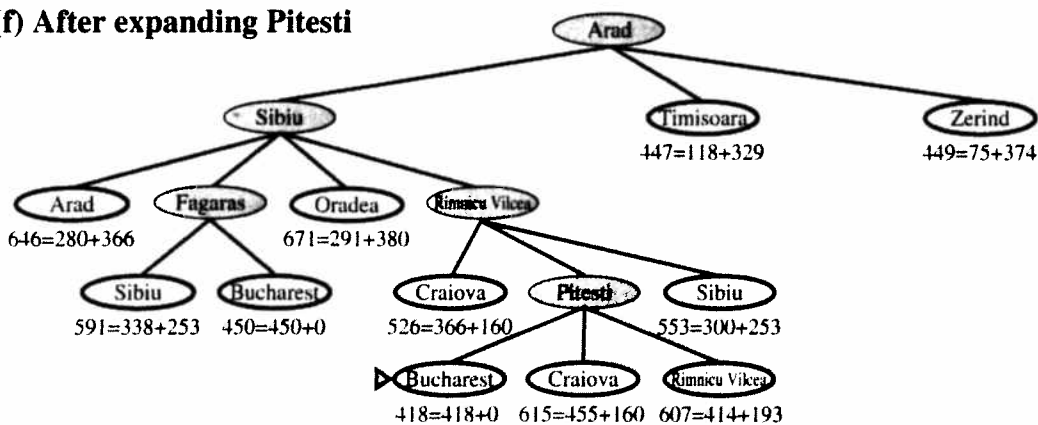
(f) After expanding Pitesti

Arad

Sibiu

Timisoara
447=118+329

Zerind
449=75+374

Arad
646=280+366

Fagaras

Oradea
671=291+380

Rimnicu Vilcea

Sibiu
591=338+253

Bucharest
450=450+0

Craiova
526=366+160

Pitesti

Sibiu
553=300+253

Bucharest
418=418+0

Craiova
615=455+160

Rimnicu Vilcea
607=414+193